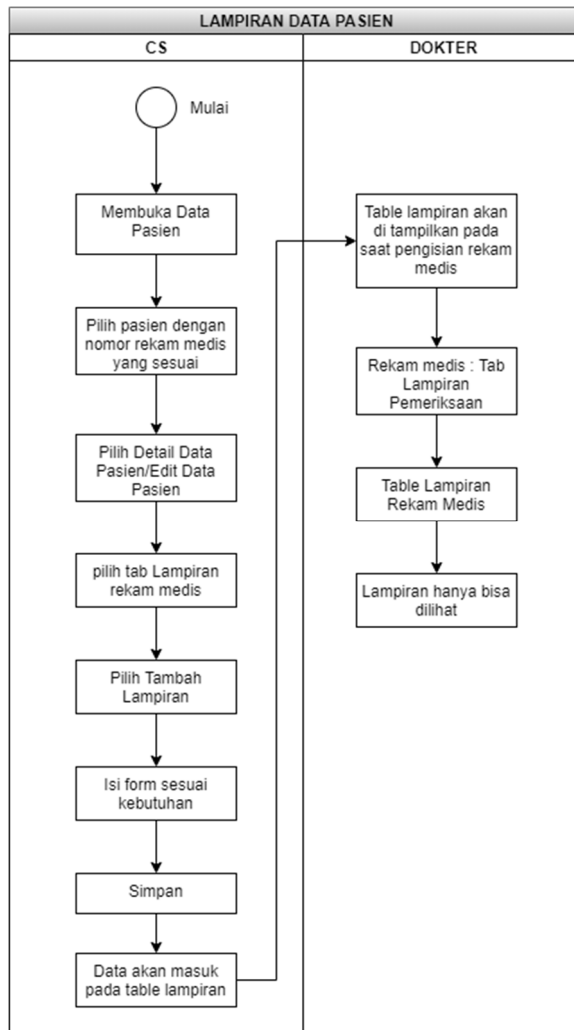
LAMPIRAN DATA PASIEN

CS

DOKTER

Mulai

Membuka Data Pasien

Pilih pasien dengan nomor rekam medis yang sesuai

Pilih Detail Data Pasien/Edit Data Pasien

pilih tab Lampiran rekam medis

Pilih Tambah Lampiran

Isi form sesuai kebutuhan

Simpan

Data akan masuk pada table lampiran

Table lampiran akan di tampilkan pada saat pengisian rekam medis

Rekam medis : Tab Lampiran Pemeriksaan

Table Lampiran Rekam Medis

Lampiran hanya bisa dilihat